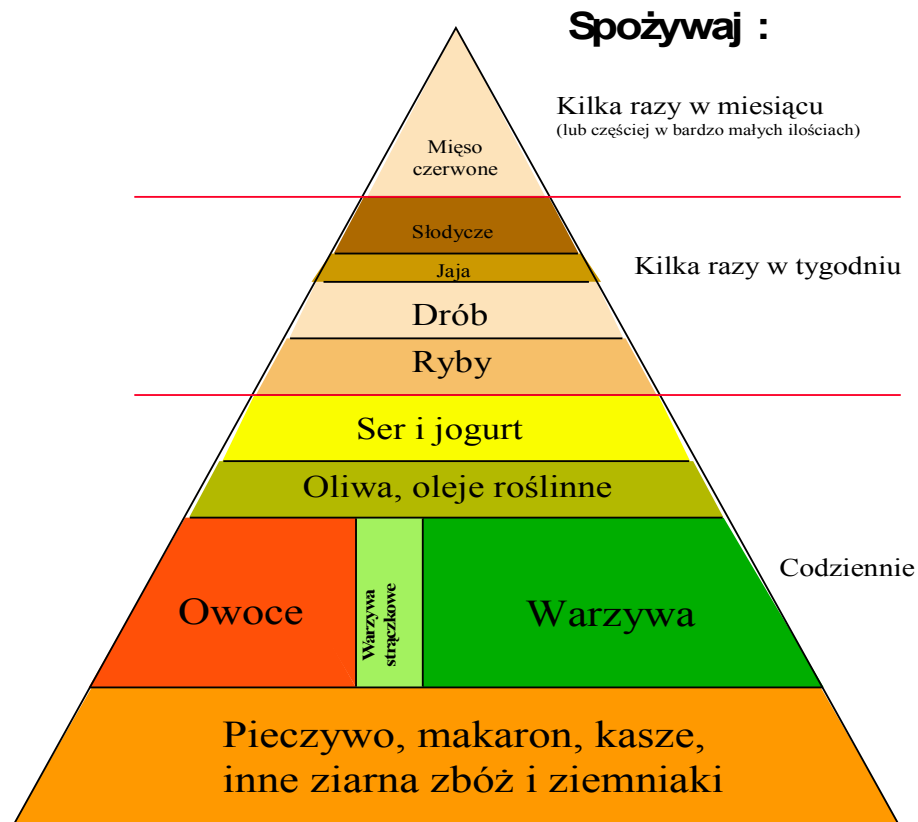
Spożywaj :

Kilka razy w miesiącu
(lub częściej w bardzo małych ilościach)

Mięso czerwone

Słodycze

Jaja

Kilka razy w tygodniu

Drób

Ryby

Ser i jogurt

Oliwa, oleje roślinne

Codziennie

Owoce

Warzywa strączkowe

Warzywa

Pieczywo, makaron, kasze, inne ziarna zbóż i ziemniaki